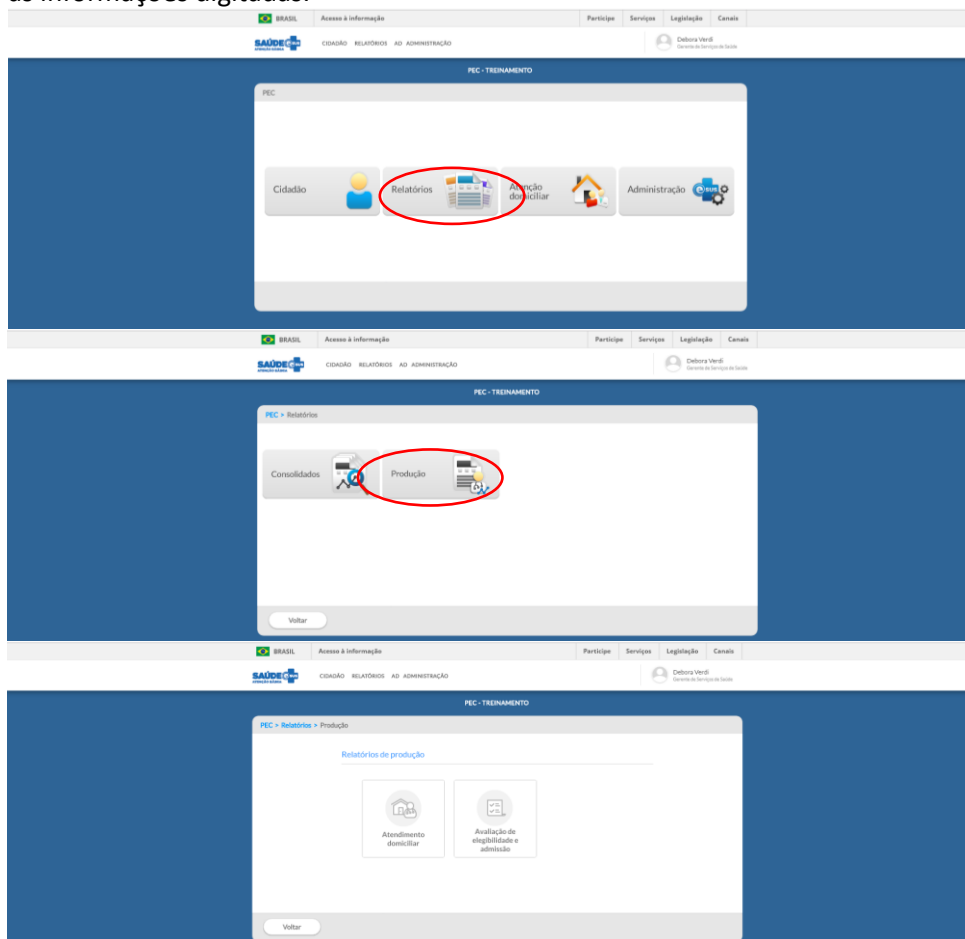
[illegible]

BRASIL Acesso à informação Participe Serviços Legislação Canais

SAÚDE CIDADÃO RELATÓRIOS AD ADMINISTRAÇÃO Debora Verdi Gerente de Serviços de Saúde

PEC - TREINAMENTO

PEC

Cidadão Relatórios Atenção domiciliar Administração

BRASIL Acesso à informação Participe Serviços Legislação Canais

SAÚDE CIDADÃO RELATÓRIOS AD ADMINISTRAÇÃO Debora Verdi Gerente de Serviços de Saúde

PEC - TREINAMENTO

PEC > Relatórios

Consolidados Produção

Voltar

BRASIL Acesso à informação Participe Serviços Legislação Canais

SAÚDE CIDADÃO RELATÓRIOS AD ADMINISTRAÇÃO Debora Verdi Gerente de Serviços de Saúde

PEC - TREINAMENTO

PEC > Relatórios > Produção

Relatórios de produção

Atendimento domiciliar

Avaliação de elegibilidade e admissão

Voltar